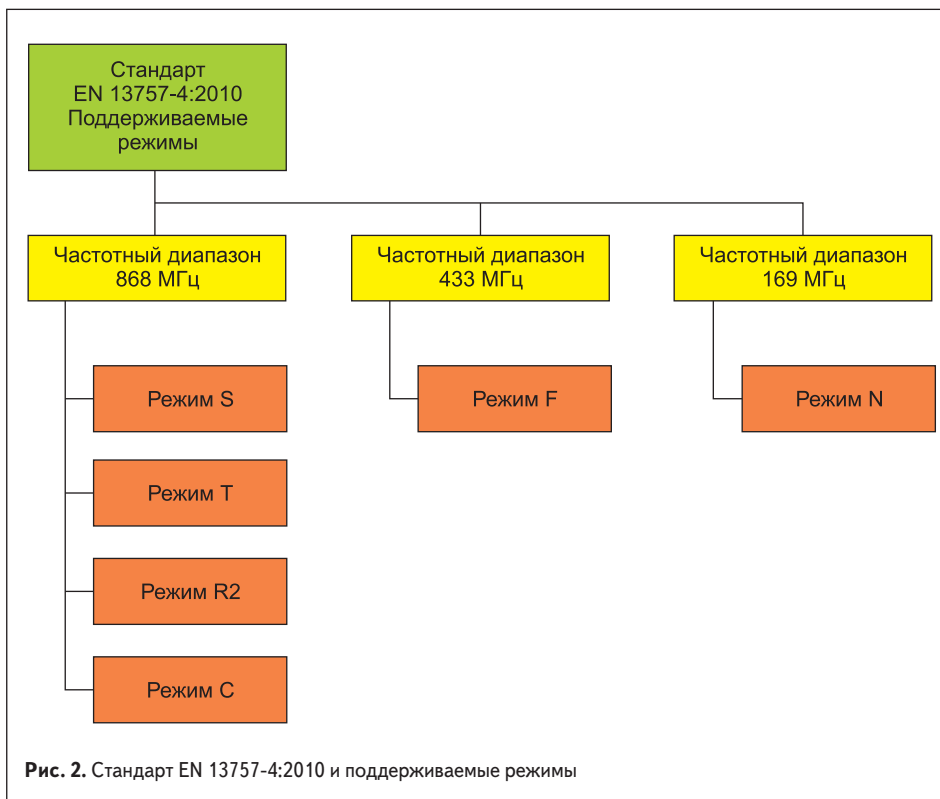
Стандарт EN 13757-4:2010 Поддерживаемые режимы

Частотный диапазон 868 МГц

Частотный диапазон 433 МГц

Частотный диапазон 169 МГц

Режим S

Режим T

Режим R2

Режим C

Режим F

Режим N

**Рис. 2.** Стандарт EN 13757-4:2010 и поддерживаемые режимы